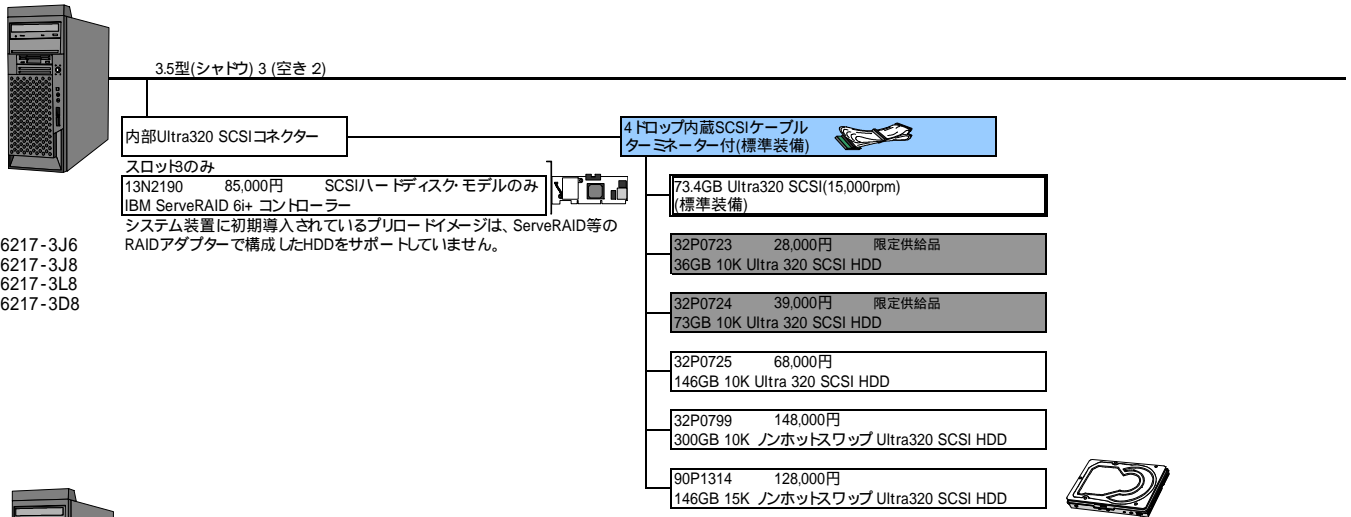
3.5型(シャドウ) 3 (空き 2)

内部Ultra320 SCSIコネクター

スロット3のみ
13N2190 85,000円 SCSIハードディスク·モデルのみ
IBM ServeRAID 6i+ コントローラー
システム装置に初期導入されているプリロードイメージは、ServeRAID等のRAIDアダプターで構成したHDDをサポートしていません。

6217-3J6
6217-3J8
6217-3L8
6217-3D8

4ドロップ内蔵SCSIケーブル ターミネーター付(標準装備)

73.4GB Ultra320 SCSI(15,000rpm)
(標準装備)

32P0723 28,000円 限定供給品
36GB 10K Ultra 320 SCSI HDD

32P0724 39,000円 限定供給品
73GB 10K Ultra 320 SCSI HDD

32P0725 68,000円
146GB 10K Ultra 320 SCSI HDD

32P0799 148,000円
300GB 10K ノンホットスワップ Ultra320 SCSI HDD

90P1314 128,000円
146GB 15K ノンホットスワップ Ultra320 SCSI HDD